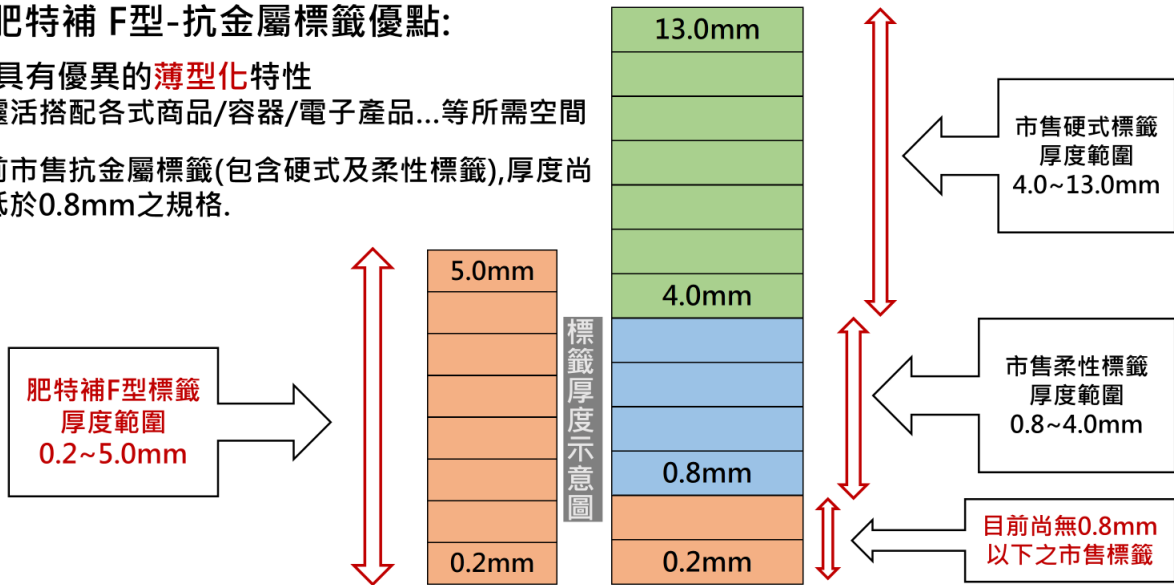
肥特補 F型-抗金屬標籤優點:

具有優異的薄型化特性
靈活搭配各式商品/容器/電子產品...等所需空間

前市售抗金屬標籤(包含硬式及柔性標籤),厚度尚
無低於0.8mm之規格.

13.0mm

4.0mm

0.8mm

0.2mm

5.0mm

0.2mm

標籤厚度示意圖

市售硬式標籤
厚度範圍
4.0~13.0mm

市售柔性標籤
厚度範圍
0.8~4.0mm

目前尚無0.8mm
以下之市售標籤

肥特補F型標籤
厚度範圍
0.2~5.0mm